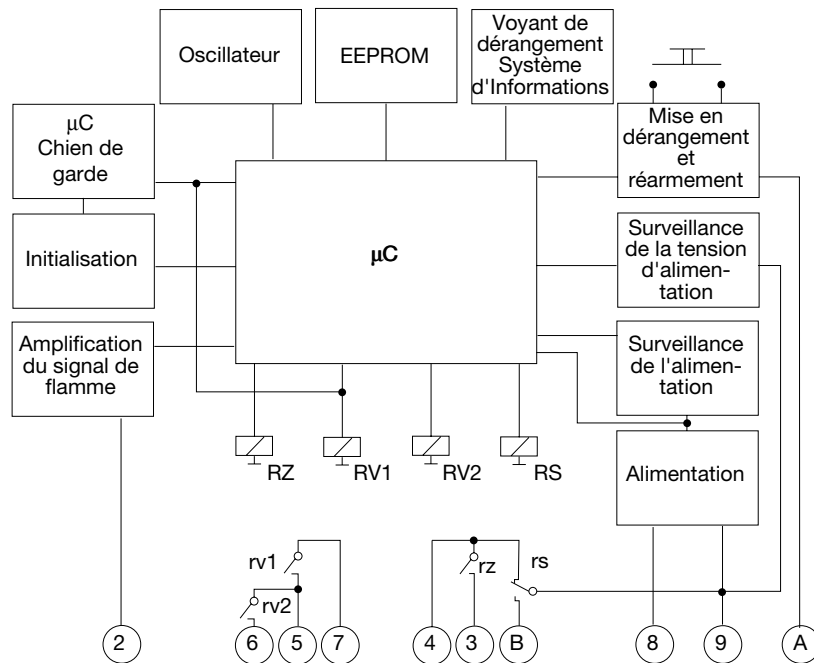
Oscillateur

EEPROM

Voyant de dérangement Système d'Informations

μC Chien de garde

Mise en dérangement et réarmement

Initialisation

μC

Surveillance de la tension d'alimentation

Amplification du signal de flamme

Surveillance de l'alimentation

RZ

RV1

RV2

RS

Alimentation

rv1

rv2

rz

rs

2

6

5

7

4

3

B

8

9

A